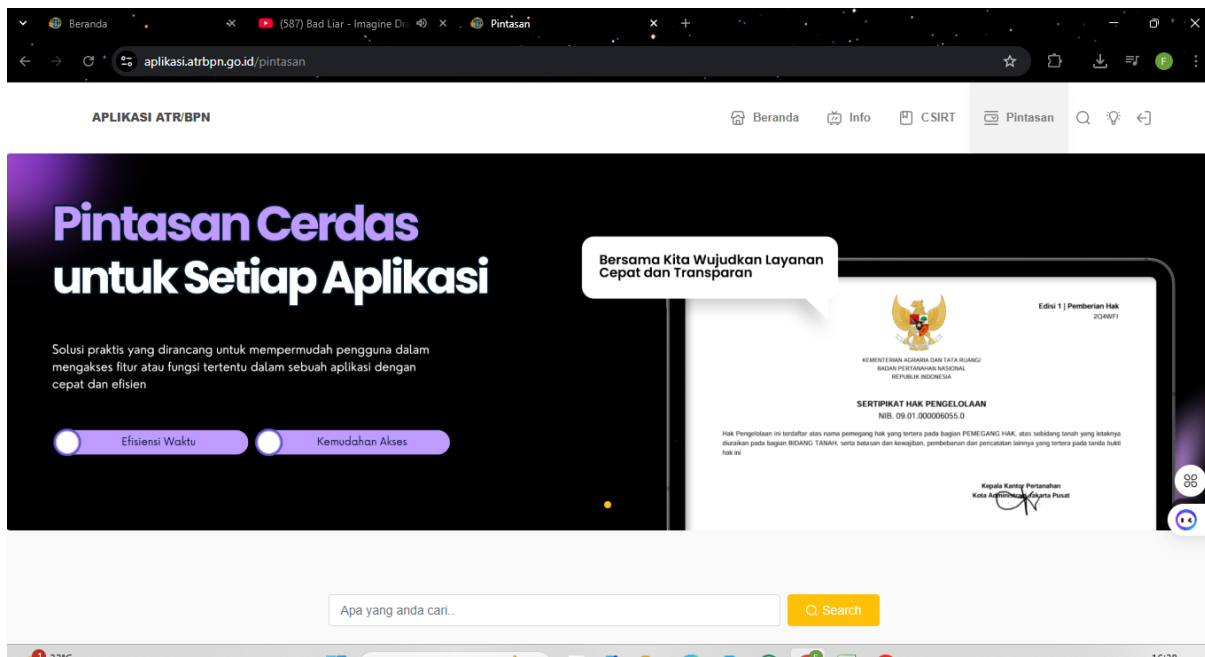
Beranda
(587) Bad Liar - Imagine Dr
Pintasan
aplikasi.atrbpn.go.id/pintasan

APLIKASI ATR/BPN
Beranda Info CSIRT Pintasan

Pintasan Cerdas untuk Setiap Aplikasi

Solusi praktis yang dirancang untuk mempermudah pengguna dalam mengakses fitur atau fungsi tertentu dalam sebuah aplikasi dengan cepat dan efisien

Efisiensi Waktu
Kemudahan Akses

Bersama Kita Wujudkan Layanan Cepat dan Transparan

Edisi 1 | Pemberian Hak
2Q4WF1

KEMENTERIAN AGRARIA DAN TATA RUANG/
BADAN PERTANAHAN NASIONAL
REPUBLIK INDONESIA

SERTIPIKAT HAK PENGELOLAAN
NIB. 09.01.000006055.0

Hak Pengelolaan ini terdaftar atas nama pemegang hak yang tertera pada bagian PEMEGANG HAK, atas sebidang tanah yang letaknya diuraikan pada bagian BIDANG TANAH, serta batasan dan kewajiban, pembebanan dan pencatatan lainnya yang tertera pada tanda bukti hak ini

Kepala Kantor Pertanahan
Kota Administrasi Jakarta Pusat

Apa yang anda cari..
Search